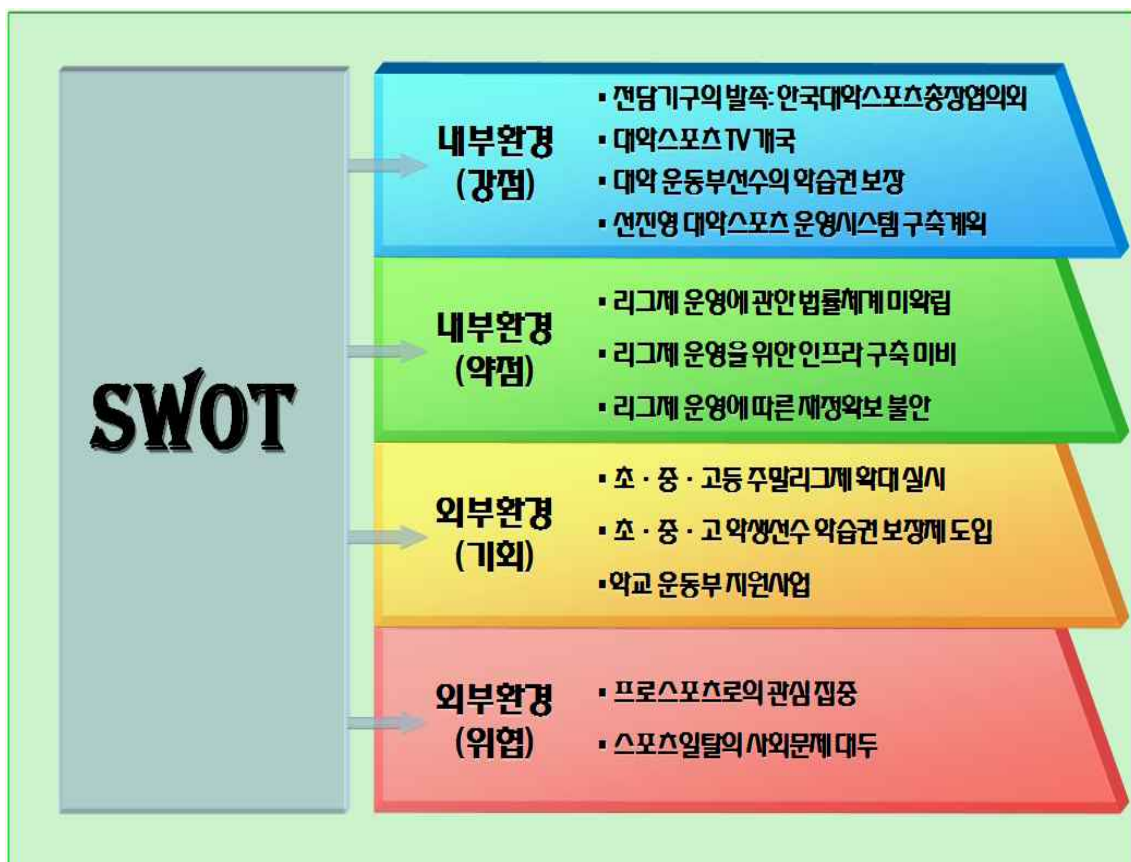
SWOT

내부환경
(강점)

▪ 전담기구의 발족: 한국대학스포츠총장협의회
▪ 대학스포츠TV 개국
▪ 대학 운동부선수의 학습권 보장
▪ 선진형 대학스포츠 운영시스템 구축계획

내부환경
(약점)

▪ 리그제 운영에 관한 법률체계 미확립
▪ 리그제 운영을 위한 인프라 구축 미비
▪ 리그제 운영에 따른 재정확보 불안

외부환경
(기회)

▪ 초 · 중 · 고등 주말리그제 확대 실시
▪ 초 · 중 · 고 학생선수 학습권 보장제 도입
▪학교 운동부 지원사업

외부환경
(위협)

▪ 프로스포츠로의 관심 집중
▪ 스포츠일탈의 사회문제 대두